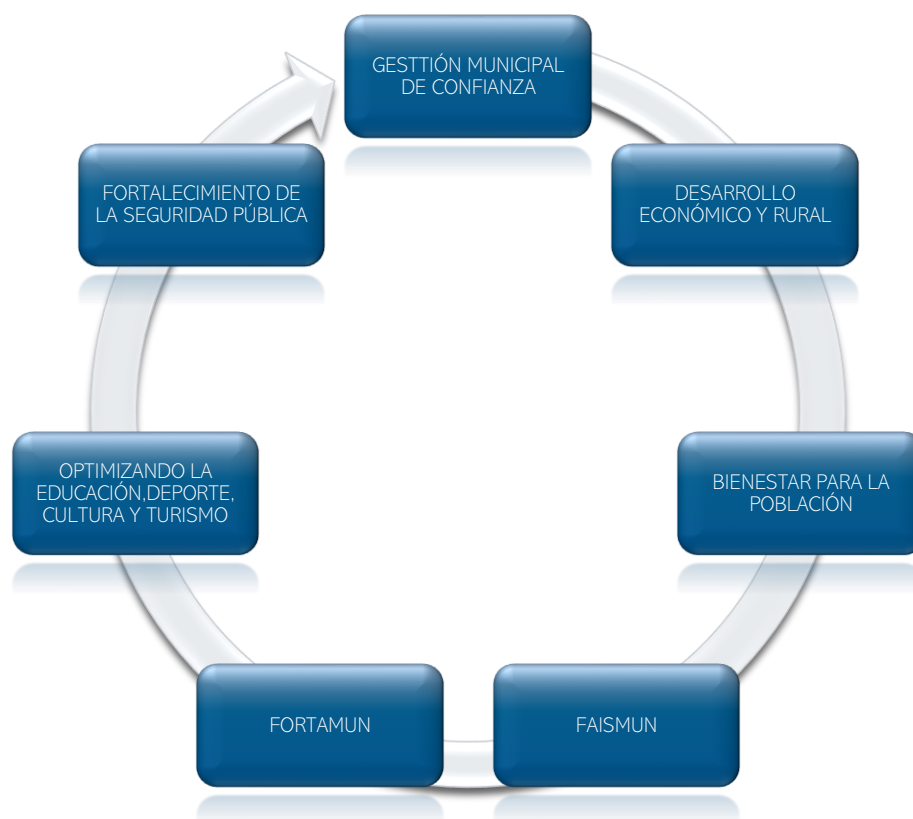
GESTTIÓN MUNICIPAL DE CONFIANZA

DESARROLLO ECONÓMICO Y RURAL

BIENESTAR PARA LA POBLACIÓN

FAISMUN

FORTAMUN

OPTIMIZANDO LA EDUCACIÓN,DEPORTE, CULTURA Y TURISMO

FORTALECIMIENTO DE LA SEGURIDAD PÚBLICA